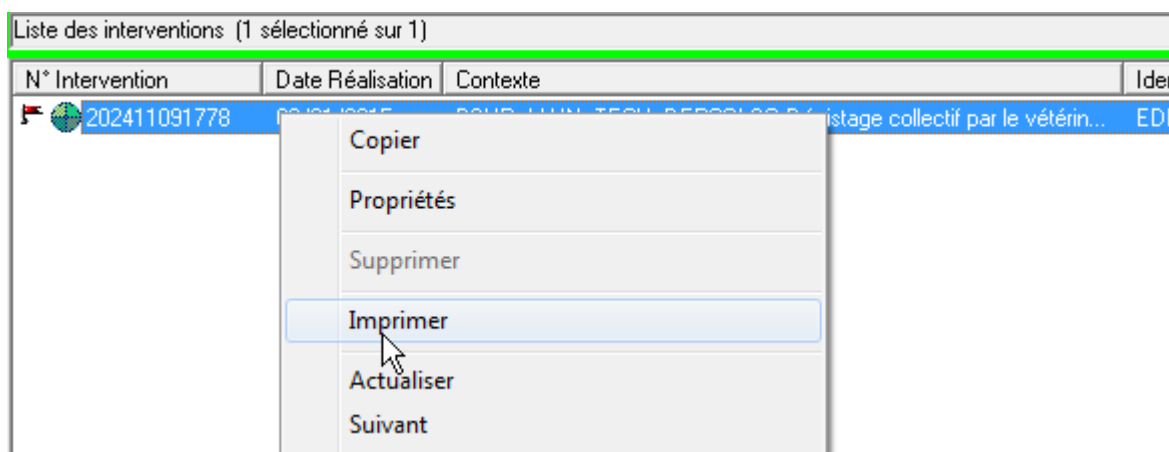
Liste des interventions (1 sélectionné sur 1)

| N° Intervention | Date Réalisation | Contexte | Ide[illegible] |
|---|---|---|---|
| 202411091778 | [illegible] | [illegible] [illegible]istage collectif par le vétérin... | ED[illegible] |

Copier

Propriétés

Supprimer

Imprimer

Actualiser

Suivant